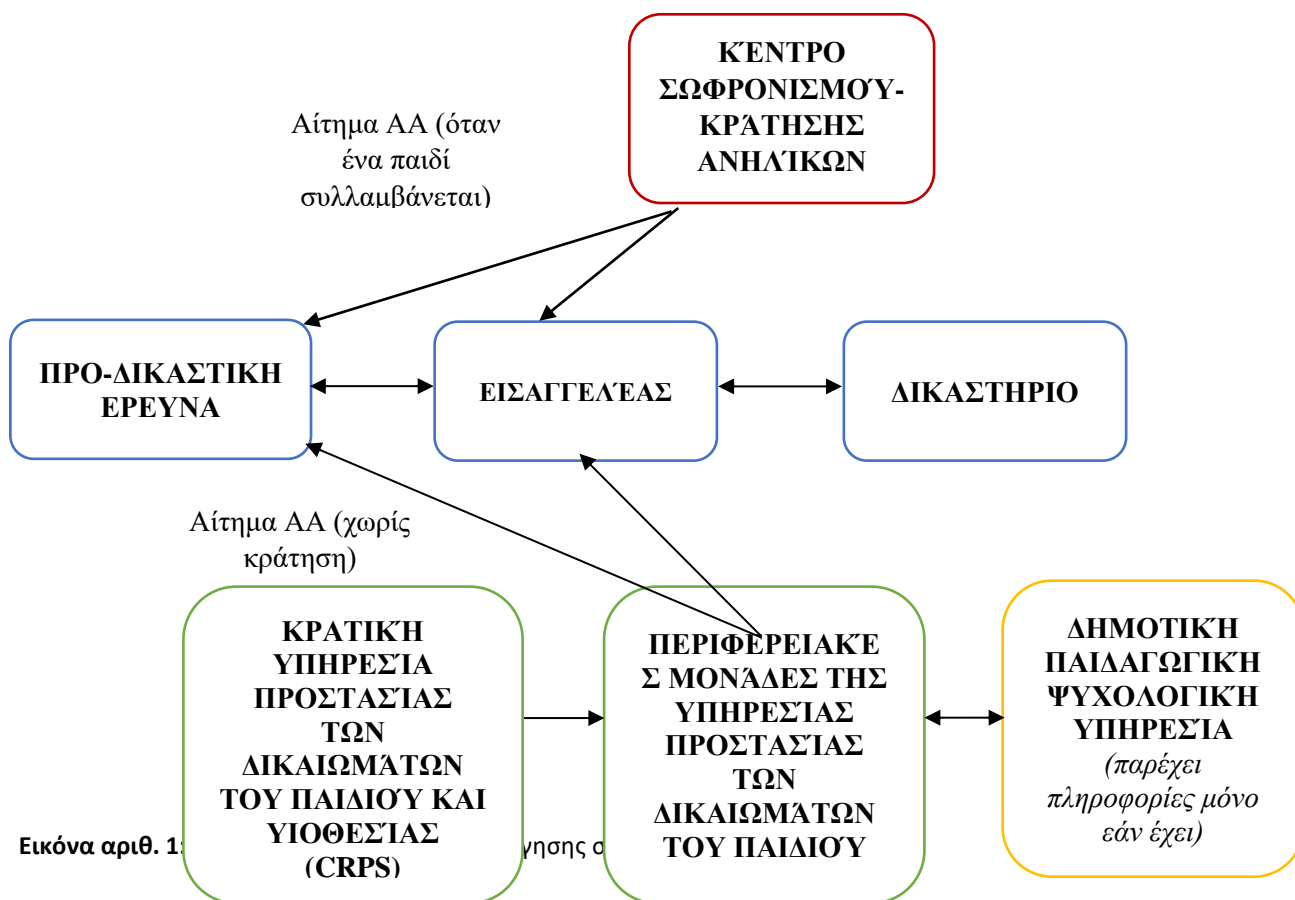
ΚΈΝΤΡΟ ΣΩΦΡΟΝΙΣΜΟΎ-ΚΡΆΤΗΣΗΣ ΑΝΗΛΊΚΩΝ

Αίτημα ΑΑ (όταν ένα παιδί συλλαμβάνεται)

ΠΡΟ-ΔΙΚΑΣΤΙΚΗ ΕΡΕΥΝΑ

ΕΙΣΑΓΓΕΛΈΑΣ

ΔΙΚΑΣΤΗΡΙΟ

Αίτημα ΑΑ (χωρίς κράτηση)

ΚΡΑΤΙΚΉ ΥΠΗΡΕΣΊΑ ΠΡΟΣΤΑΣΊΑΣ ΤΩΝ ΔΙΚΑΙΩΜΆΤΩΝ ΤΟΥ ΠΑΙΔΙΟΎ ΚΑΙ ΥΙΟΘΕΣΊΑΣ (CRPS)

ΠΕΡΙΦΕΡΕΙΑΚΈΣ ΜΟΝΆΔΕΣ ΤΗΣ ΥΠΗΡΕΣΊΑΣ ΠΡΟΣΤΑΣΊΑΣ ΤΩΝ ΔΙΚΑΙΩΜΆΤΩΝ ΤΟΥ ΠΑΙΔΙΟΎ

ΔΗΜΟΤΙΚΉ ΠΑΙΔΑΓΩΓΙΚΉ ΨΥΧΟΛΟΓΙΚΉ ΥΠΗΡΕΣΙΑ (παρέχει πληροφορίες μόνο εάν έχει)

Εικόνα αριθ. 1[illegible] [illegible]γησης σ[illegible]